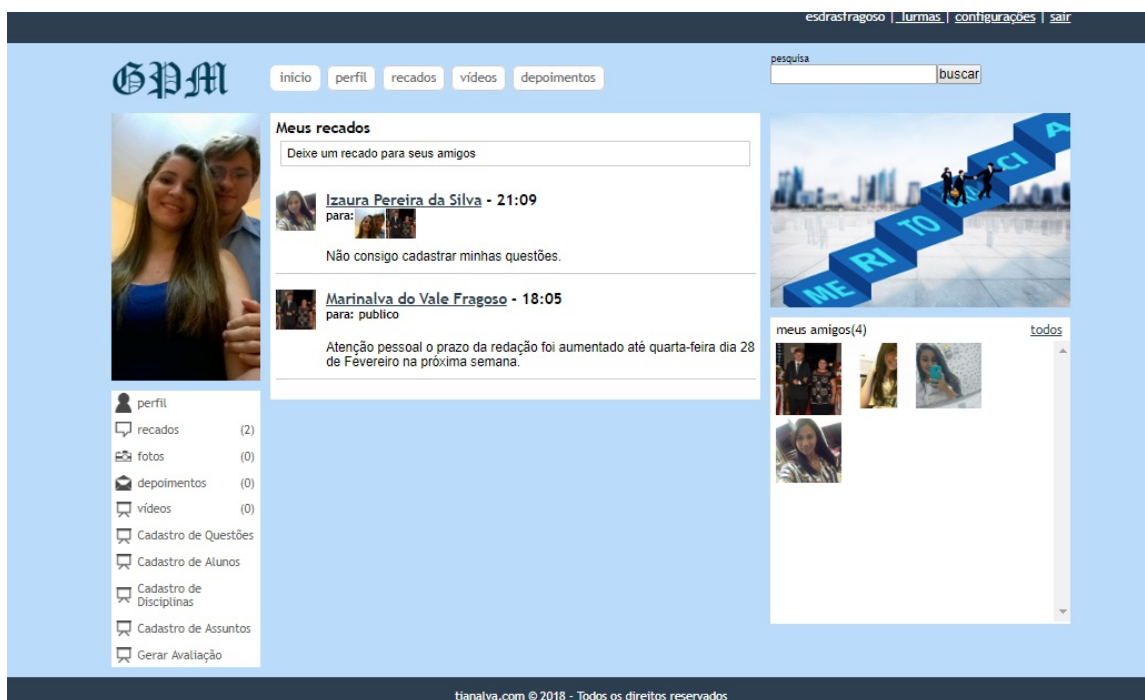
esdrasfragoso | turmas | configurações | sair

GPM

inicio perfil recados vídeos depoimentos

pesquisa
buscar

Meus recados

Deixe um recado para seus amigos

Izaura Pereira da Silva - 21:09
para:

Não consigo cadastrar minhas questões.

Marinalva do Vale Fragoso - 18:05
para: publico

Atenção pessoal o prazo da redação foi aumentado até quarta-feira dia 28 de Fevereiro na próxima semana.

ME RI TO CRA CI A

meus amigos(4) todos

perfil
recados (2)
fotos (0)
depoimentos (0)
vídeos (0)
Cadastro de Questões
Cadastro de Alunos
Cadastro de Disciplinas
Cadastro de Assuntos
Gerar Avaliação

tianalva.com © 2018 - Todos os direitos reservados